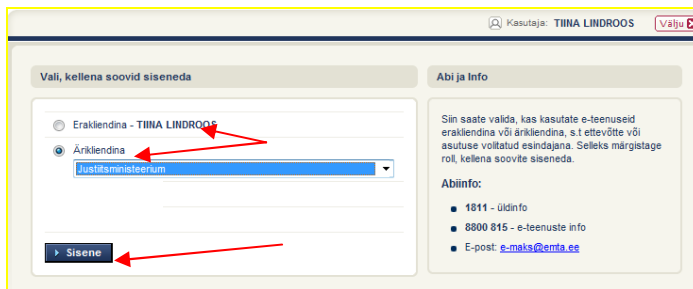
Kasutaja: TIINA LINDROOS Välju

Vali, kellena soovid siseneda

Erakliendina - TIINA LINDROOS

Äriklendina

Justiitsministeerium

Sisene

Abi ja Info

Siin saate valida, kas kasutate e-teenuseid erakliendina või ärikliendina, s.t ettevõtte või asutuse volitatud esindajana. Selleks märgistage roll, kellena soovite siseneda.

Abiinfo:

1811 - üldinfo

8800 815 - e-teenuste info

E-post: e-maks@emta.ee